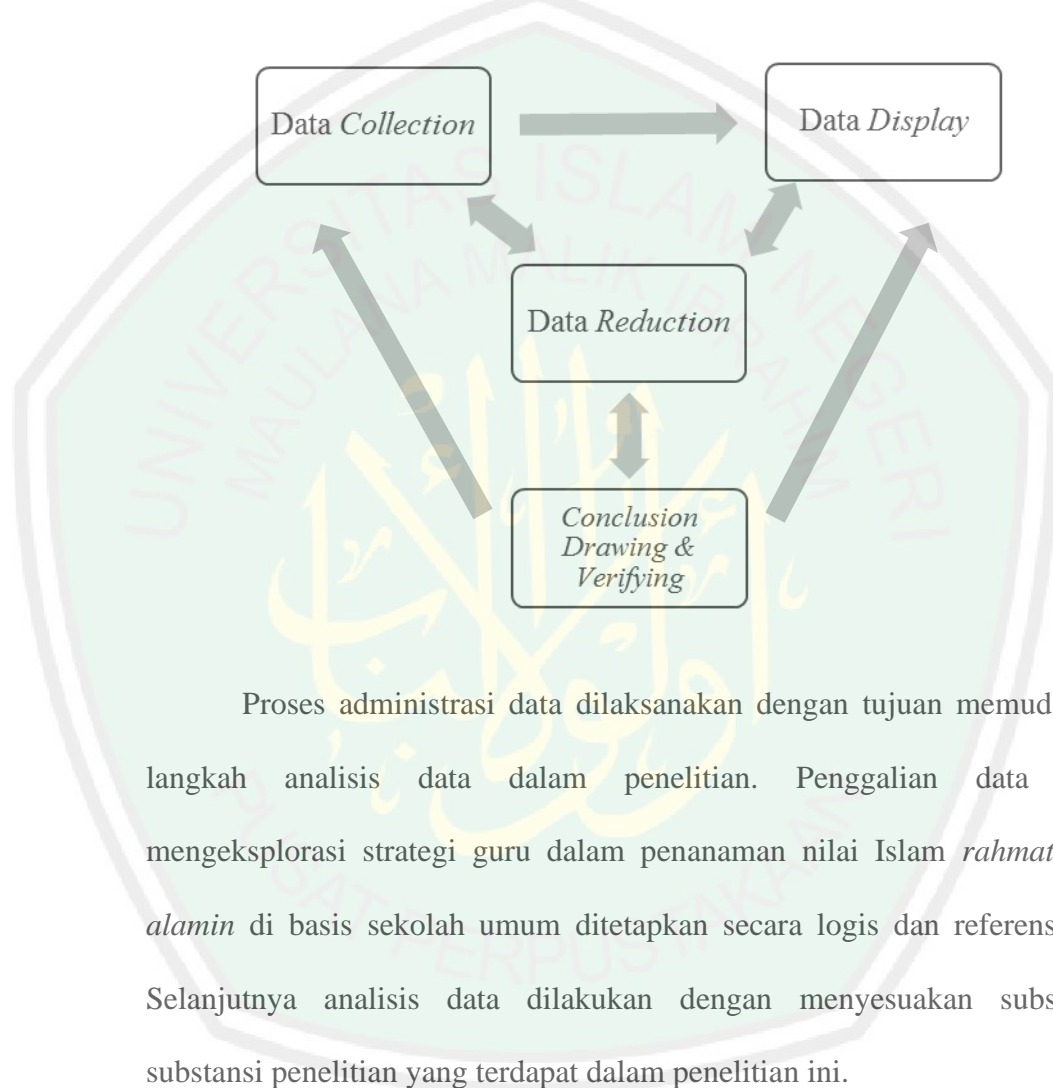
Data *Collection*

Data *Display*

Data *Reduction*

*Conclusion Drawing & Verifying*

Proses administrasi data dilaksanakan dengan tujuan memud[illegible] langkah analisis data dalam penelitian. Penggalian data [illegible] mengeksplorasi strategi guru dalam penanaman nilai Islam *rahmat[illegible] alamin* di basis sekolah umum ditetapkan secara logis dan referens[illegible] Selanjutnya analisis data dilakukan dengan menyesuakan subs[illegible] substansi penelitian yang terdapat dalam penelitian ini.